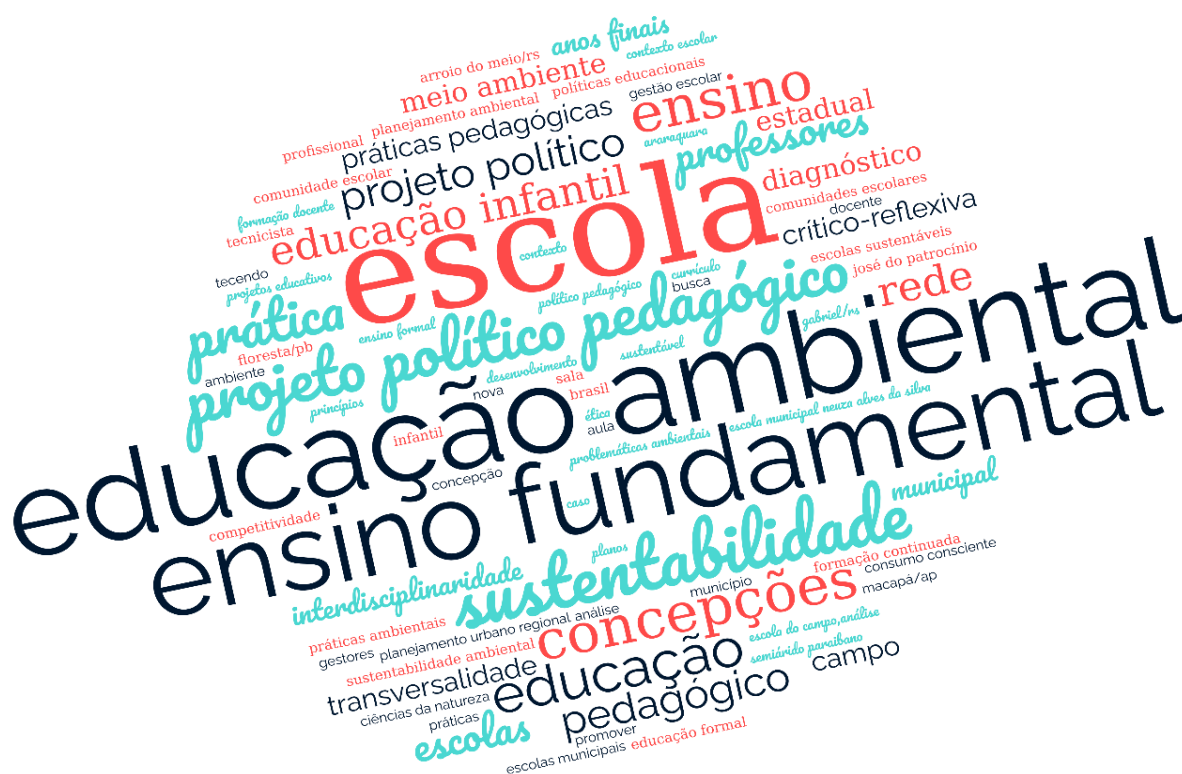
anos finais
contexto escolar
arroio do meio/rs
políticas educacionais
meio ambiente
gestão escolar
planejamento ambiental
práticas pedagógicas
ensino
estadual
profissional
araraquara
professores
projeto político
comunidade escolar
diagnóstico
formação docente
educação infantil
escola
comunidades escolares
docente
tecnicista
crítico-reflexiva
escolas sustentáveis
contexto
tecendo
currículo
projetos educativos
josé do patrocínio
rede
prática
político pedagógico
busca
gabriel/ns
ensino formal
projeto político pedagógico
floresta/pb
desenvolvimento
sustentável
ambiente
sala
nova
educação ambiental
princípios
brasil
ética
aula
escola municipal neuza alves da silva
infantil
problemáticas ambientais
ensino fundamental
concepção
municipal
caso
competitividade
sustentabilidade
planos
formação continuada
interdisciplinaridade
consumo consciente
município
macapá/ap
concepções
práticas ambientais
planejamento urbano regional análise
gestores
escola do campo,análise
sustentabilidade ambiental
semiárido paraibano
educação
campo
transversalidade
pedagógico
ciências da natureza
práticas
escolas
promover
escolas municipais
educação formal